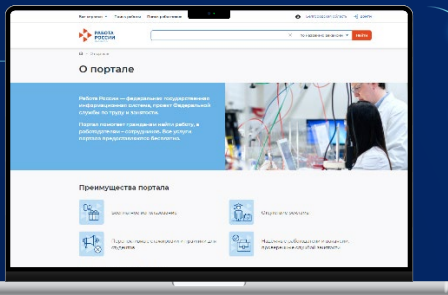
Для соискателей   Поиск работы   Поиск работников   Московская область   Войти

РАБОТА РОССИИ

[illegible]   Найти

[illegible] / О портале

О портале

Работа России — федеральная государственная информационная система, проект Федеральной службы по труду и занятости.

Портал помогает гражданам найти работу, а работодателям — сотрудников. Все услуги портала предоставляются бесплатно.

Преимущества портала

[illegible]

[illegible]

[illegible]

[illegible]